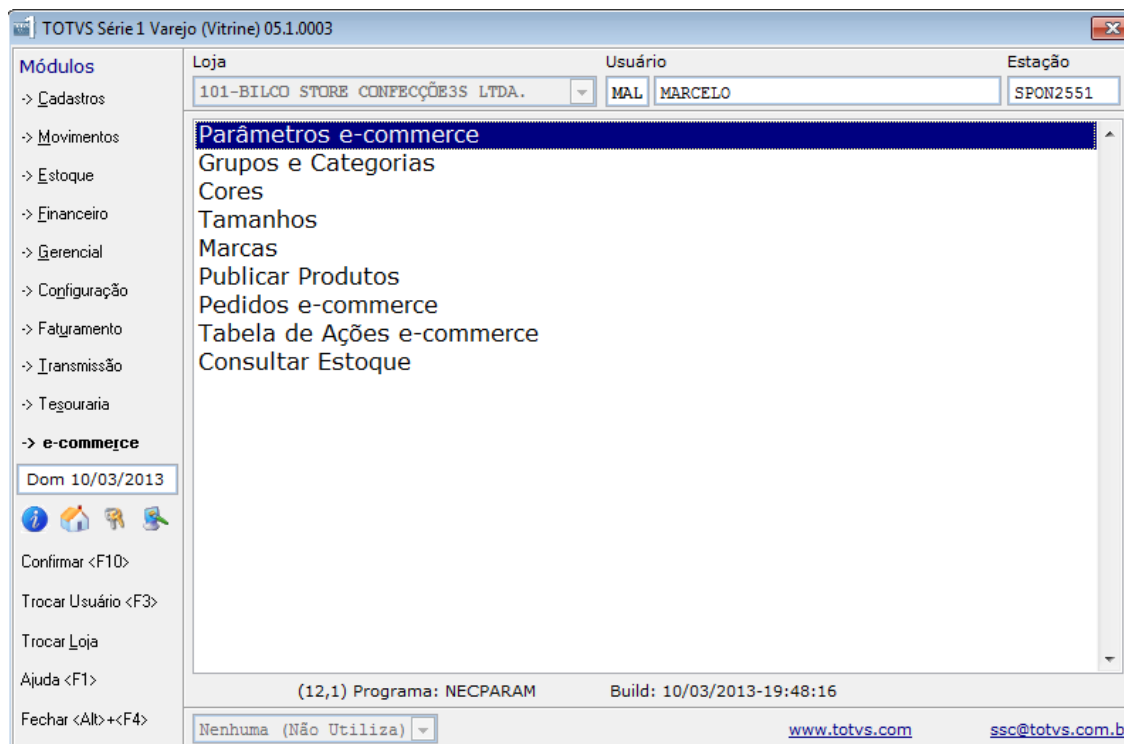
TOTVS Série 1 Varejo (Vitrine) 05.1.0003

Módulos
-> Cadastros
-> Movimentos
-> Estoque
-> Financeiro
-> Gerencial
-> Configuração
-> Faturamento
-> Transmissão
-> Tesouraria
-> e-commerce
Dom 10/03/2013

Confirmar <F10>
Trocar Usuário <F3>
Trocar Loja
Ajuda <F1>
Fechar <Alt>+<F4>

Loja
101-BILCO STORE CONFECÇÕE3S LTDA.
Usuário
MAL MARCELO
Estação
SPON2551

Parâmetros e-commerce
Grupos e Categorias
Cores
Tamanhos
Marcas
Publicar Produtos
Pedidos e-commerce
Tabela de Ações e-commerce
Consultar Estoque

(12,1) Programa: NECPARAM Build: 10/03/2013-19:48:16

Nenhuma (Não Utiliza)
www.totvs.com
ssc@totvs.com.b